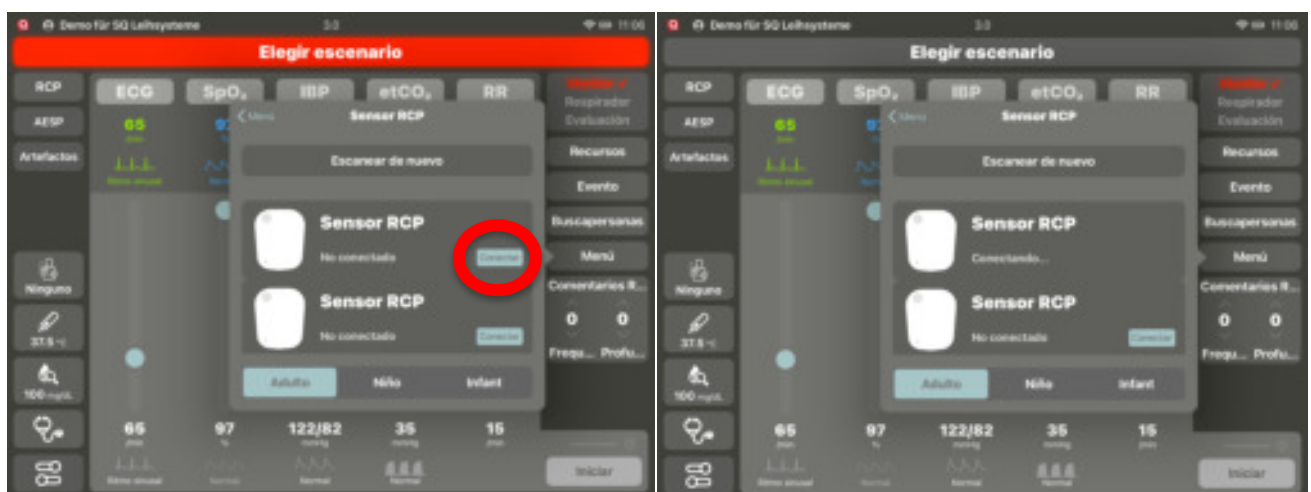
Demo für SQ Leihsysteme 3:3 11:06

Elegir escenario

RCP
AESP
Artefactos

ECG SpO₂ IBP etCO₂ RR

65
Ritmo sinusal

Menú
Sensor RCP

Escanear de nuevo

Sensor RCP
No conectado
Conectar

Sensor RCP
No conectado
Conectar

Adulto Niño Infant

Recursos
Evento
Buscapersonas
Menú
Comentarios R...
0 0
Frequ... Profu...

Ninguno
37.5
100 mg/dL

65
97 %
122/82 mmHg
35 mmHg
15

Ritmo sinusal Normal Normal Normal

Iniciar

Demo für SQ Leihsysteme 3:3 11:06

Elegir escenario

RCP
AESP
Artefactos

ECG SpO₂ IBP etCO₂ RR

65

Menú
Sensor RCP

Escanear de nuevo

Sensor RCP
Conectando...

Sensor RCP
No conectado
Conectar

Adulto Niño Infant

Recursos
Evento
Buscapersonas
Menú
Comentarios R...
0 0
Frequ... Profu...

Ninguno
37.5
100 mg/dL

65
97
122/82
35
15

Iniciar